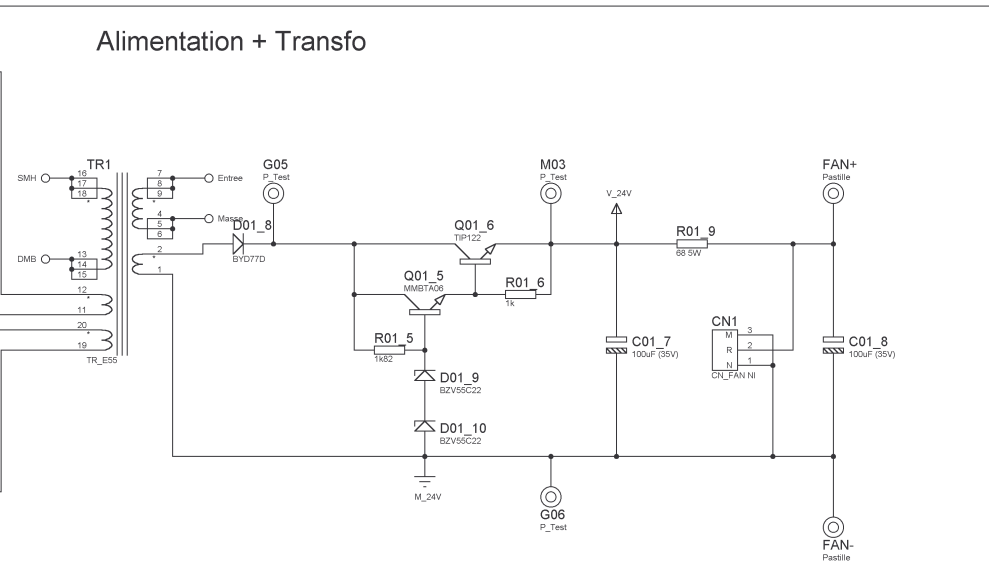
Alimentation + Transfo

TR1
SMH
16
17
18
DMB
13
14
15
12
11
20
19
TR_E55
7
8
9
Entree
4
5
6
Masse
2
1
G05
P_Test
D01_8
BYD77D
Q01_5
MMBTA06
R01_5
1k82
D01_9
BZV55C22
D01_10
BZV55C22
M_24V
Q01_6
TIP122
R01_6
1k
M03
P_Test
G06
P_Test
V_24V
R01_9
68 5W
C01_7
100uF (35V)
CN1
M
R
N
3
2
1
CN_FAN NI
FAN+
Pastille
C01_8
100uF (35V)
FAN-
Pastille